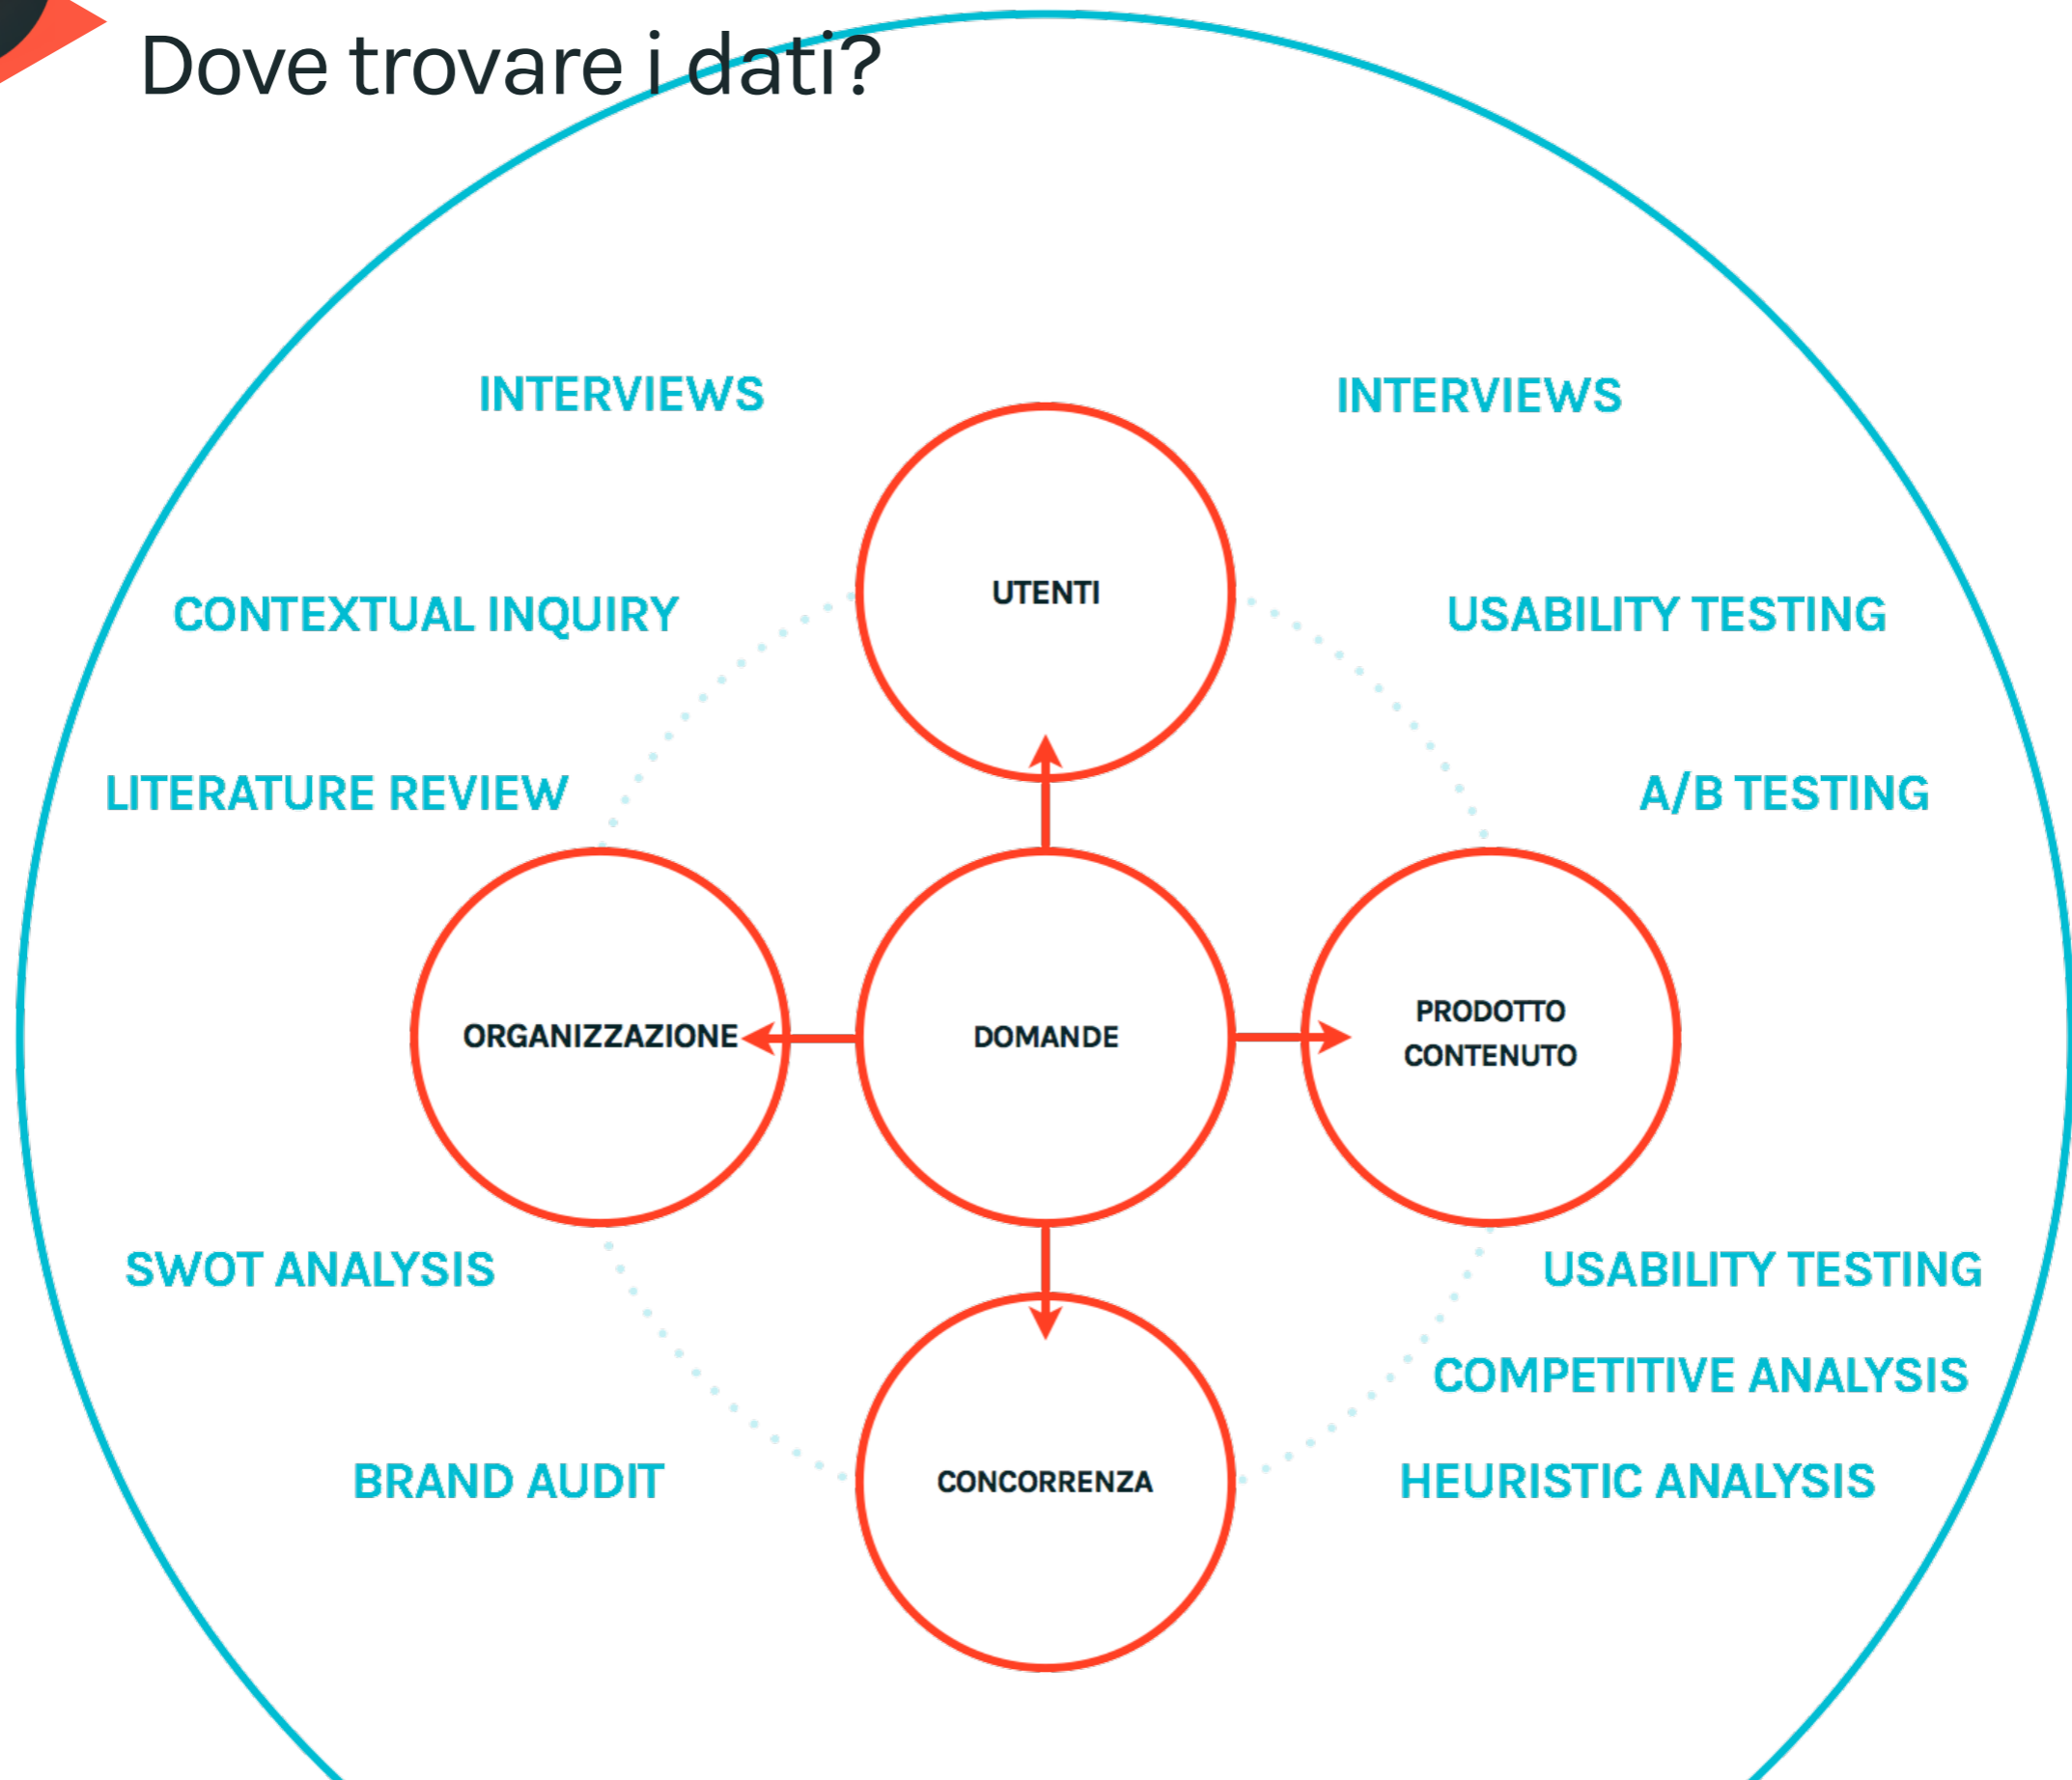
Dove trovare i dati?

INTERVIEWS

INTERVIEWS

UTENTI

CONTEXTUAL INQUIRY

USABILITY TESTING

LITERATURE REVIEW

A/B TESTING

ORGANIZZAZIONE

DOMANDE

PRODOTTO CONTENUTO

SWOT ANALYSIS

USABILITY TESTING

COMPETITIVE ANALYSIS

BRAND AUDIT

CONCORRENZA

HEURISTIC ANALYSIS